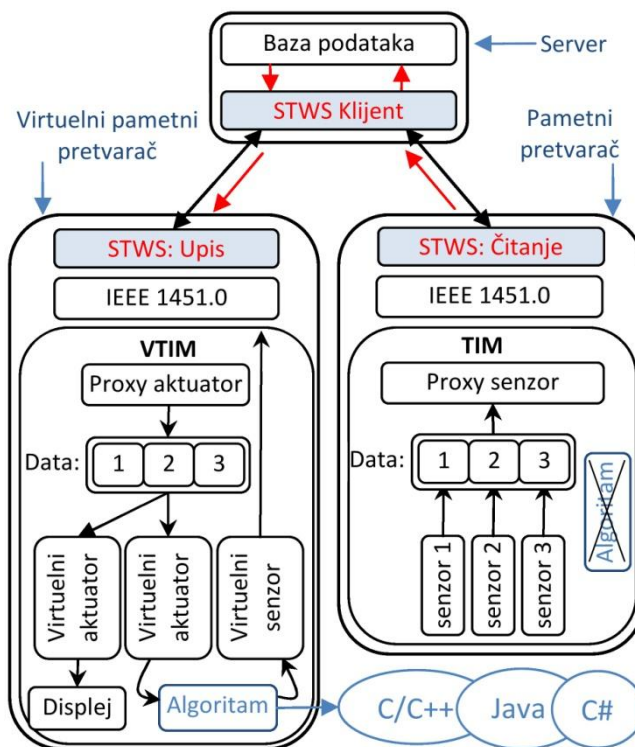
Baza podataka

Server

STWS Klijent

Virtuelni pametni pretvarač

Pametni pretvarač

STWS: Upis

STWS: Čitanje

IEEE 1451.0

IEEE 1451.0

VTIM

TIM

Proxy aktuator

Proxy senzor

Data: 1 2 3

Data: 1 2 3

Algoritam

Virtuelni aktuator

Virtuelni aktuator

Virtuelni senzor

senzor 1

senzor 2

senzor 3

Displej

Algoritam

C/C++

Java

C#